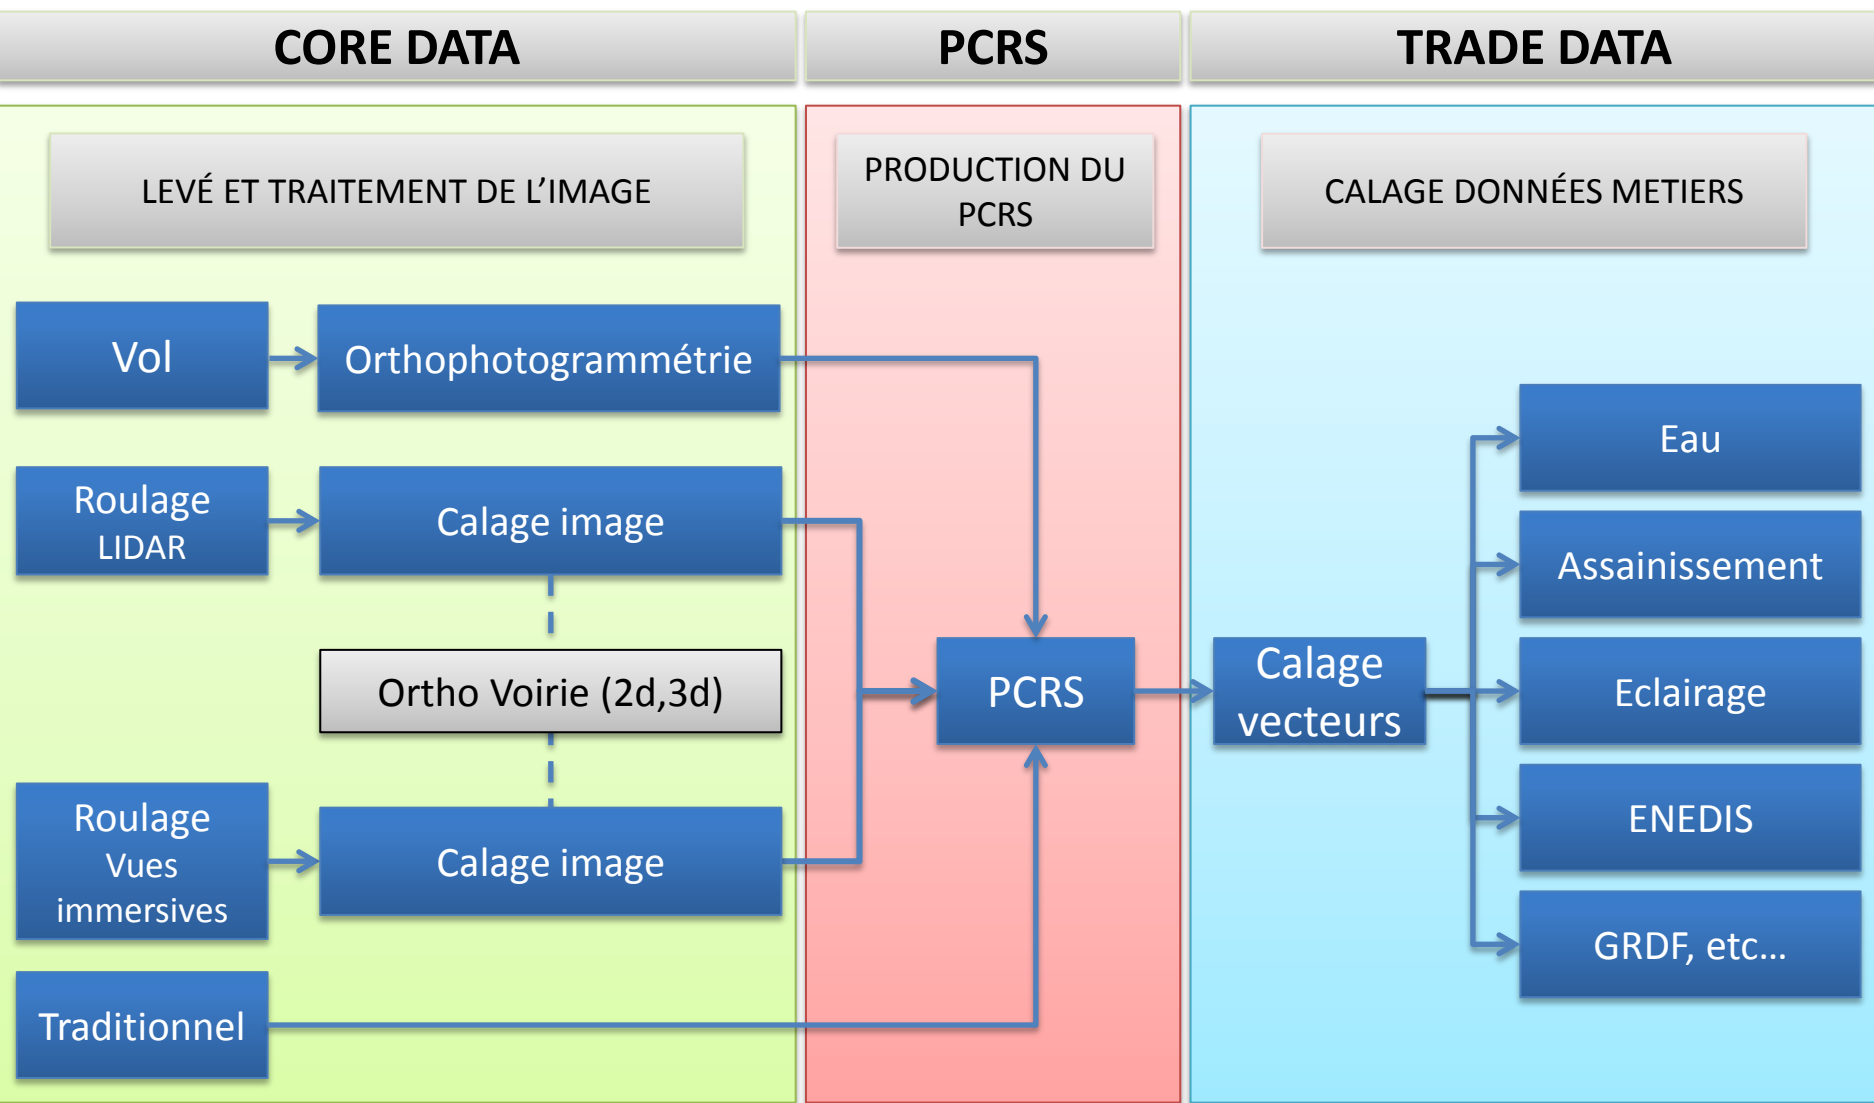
CORE DATA

PCRS

TRADE DATA

LEVÉ ET TRAITEMENT DE L’IMAGE

PRODUCTION DU PCRS

CALAGE DONNÉES METIERS

Vol

Orthophotogrammétrie

Roulage LIDAR

Calage image

Ortho Voirie (2d,3d)

Roulage Vues immersives

Calage image

Traditionnel

PCRS

Calage vecteurs

Eau

Assainissement

Eclairage

ENEDIS

GRDF, etc…